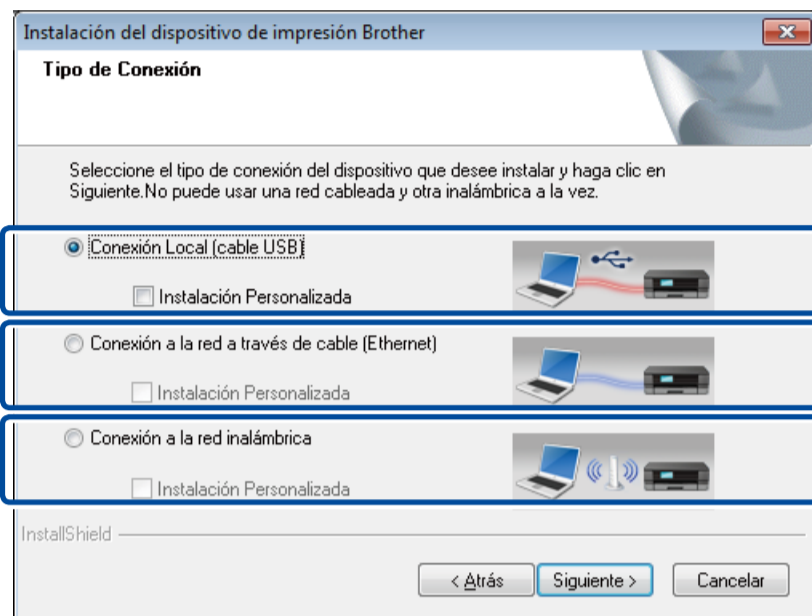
Instalación del dispositivo de impresión Brother

Tipo de Conexión

Seleccione el tipo de conexión del dispositivo que desee instalar y haga clic en Siguiente.No puede usar una red cableada y otra inalámbrica a la vez.

Conexión Local (cable USB)

Instalación Personalizada

Conexión a la red a través de cable (Ethernet)

Instalación Personalizada

Conexión a la red inalámbrica

Instalación Personalizada

InstallShield

< Atrás

Siguiente >

Cancelar